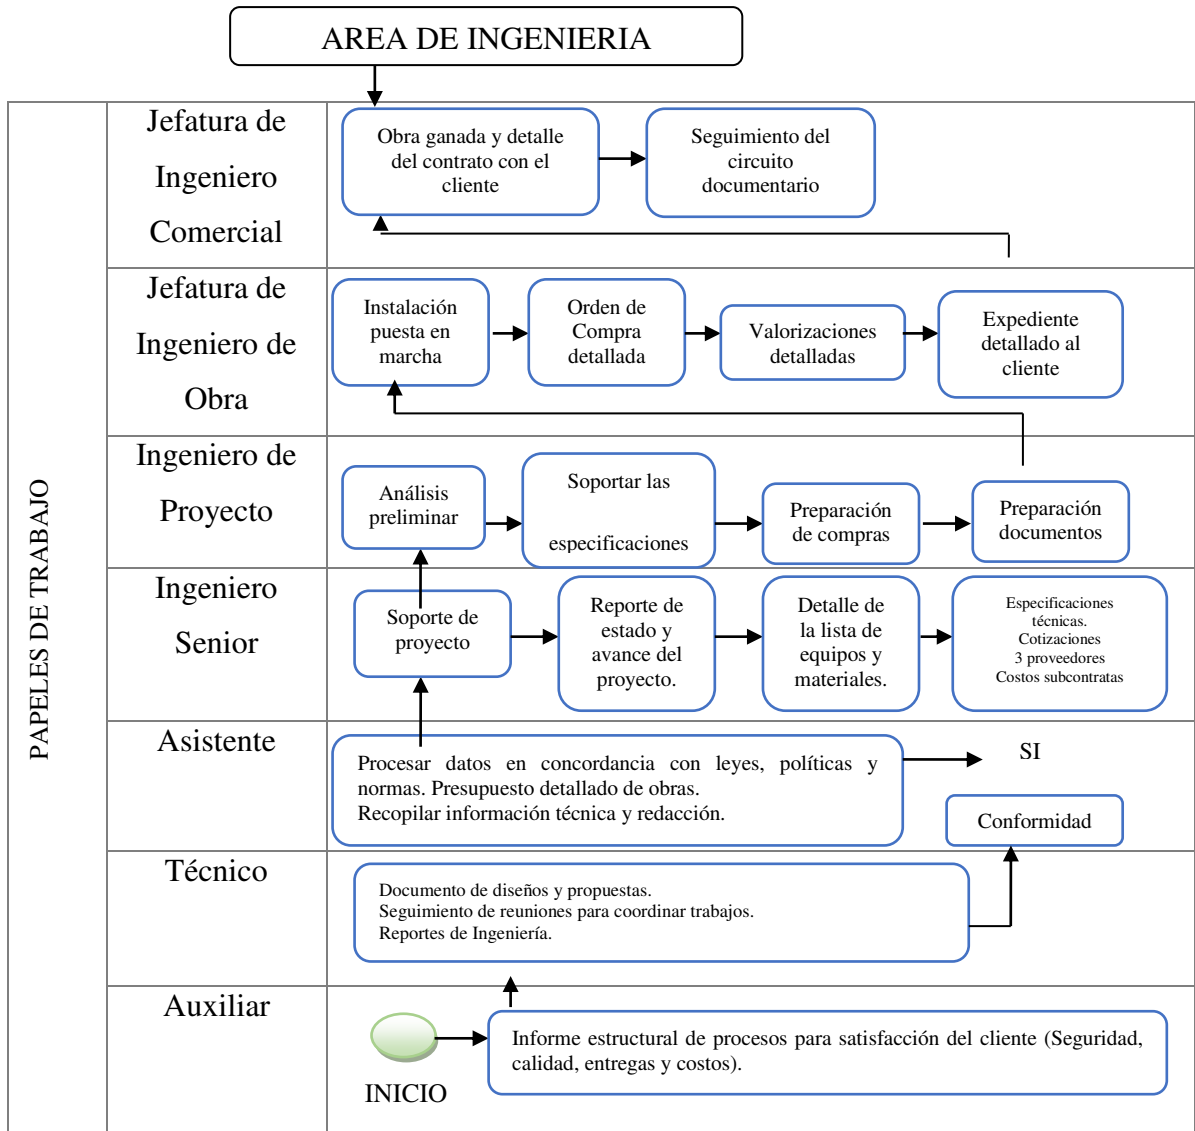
AREA DE INGENIERIA

PAPELES DE TRABAJO

Jefatura de Ingeniero Comercial

Obra ganada y detalle del contrato con el cliente

Seguimiento del circuito documentario

Jefatura de Ingeniero de Obra

Instalación puesta en marcha

Orden de Compra detallada

Valorizaciones detalladas

Expediente detallado al cliente

Ingeniero de Proyecto

Análisis preliminar

Soportar las especificaciones

Preparación de compras

Preparación documentos

Ingeniero Senior

Soporte de proyecto

Reporte de estado y avance del proyecto.

Detalle de la lista de equipos y materiales.

Especificaciones técnicas.
Cotizaciones
3 proveedores
Costos subcontratas

Asistente

Procesar datos en concordancia con leyes, políticas y normas. Presupuesto detallado de obras.
Recopilar información técnica y redacción.

SI

Conformidad

Técnico

Documento de diseños y propuestas.
Seguimiento de reuniones para coordinar trabajos.
Reportes de Ingeniería.

Auxiliar

INICIO

Informe estructural de procesos para satisfacción del cliente (Seguridad, calidad, entregas y costos).